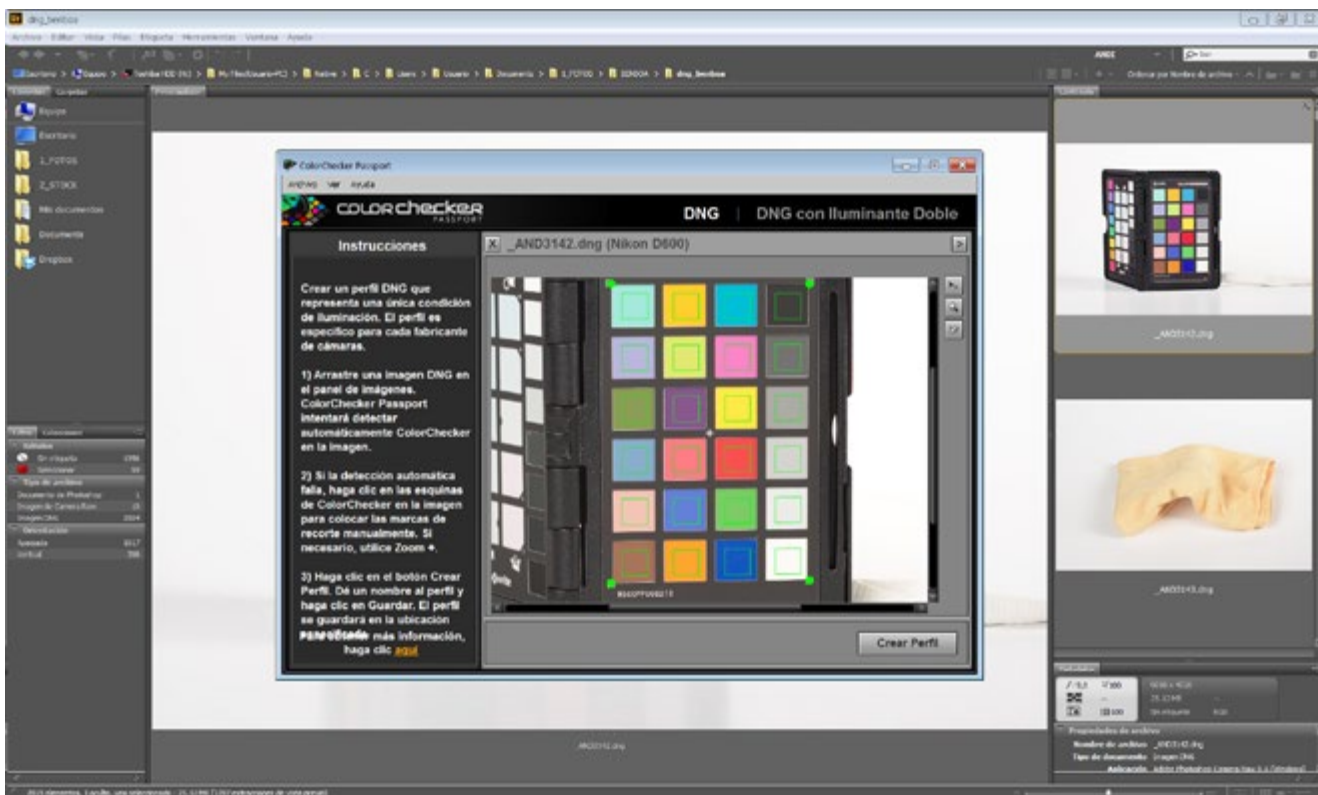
dng_beeboo

Archivo Editar Vista Pilas Etiqueta Herramientas Ventana Ayuda

Favoritos Carpetas

Equipo
Escritorio
1_FOTOS
2_STOCK
Mis documentos
Documents
Dropbox

ColorChecker Passport

Archivo Ver Ayuda

COLORCHECKER PASSPORT

DNG | DNG con Iluminante Doble

Instrucciones

Crear un perfil DNG que representa una única condición de iluminación. El perfil es específico para cada fabricante de cámaras.

1) Arrastre una imagen DNG en el panel de imágenes. ColorChecker Passport intentará detectar automáticamente ColorChecker en la imagen.

2) Si la detección automática falla, haga clic en las esquinas de ColorChecker en la imagen para colocar las marcas de recorte manualmente. Si necesario, utilice Zoom +.

3) Haga clic en el botón Crear Perfil. Dé un nombre al perfil y haga clic en Guardar. El perfil se guardará en la ubicación

Para obtener más información, haga clic aquí

X _AND3142.dng (Nikon D600)

Crear Perfil

_AND3142.dng

_AND3143.dng

_AND3142.dng

Propiedades de archivo
Nombre de archivo _AND3142.dng
Tipo de documento Imagen DNG
Aplicación Adobe Photoshop Camera Raw